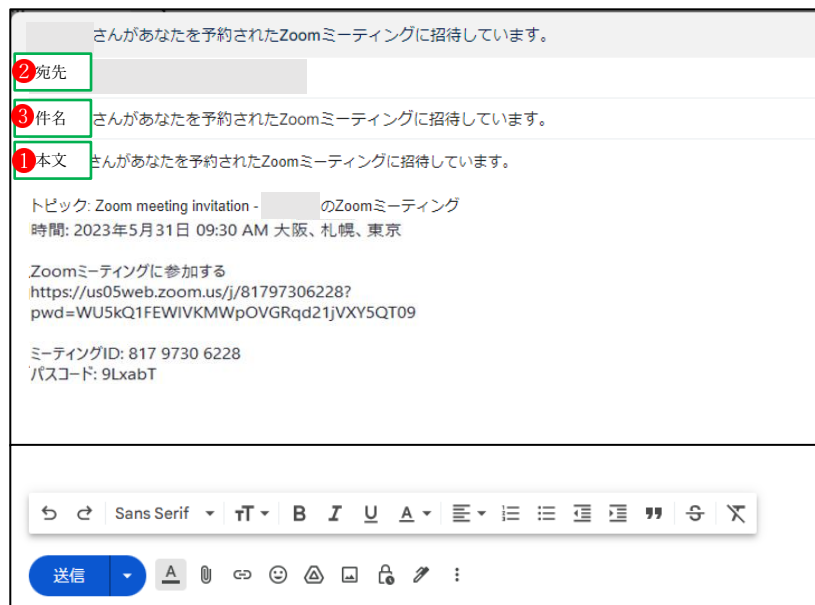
さんがあなたを予約されたZoomミーティングに招待しています。

❷宛先

❸件名 さんがあなたを予約されたZoomミーティングに招待しています。

❶本文 さんがあなたを予約されたZoomミーティングに招待しています。

トピック: Zoom meeting invitation - のZoomミーティング
時間: 2023年5月31日 09:30 AM 大阪、札幌、東京

Zoomミーティングに参加する
https://us05web.zoom.us/j/81797306228?pwd=WU5kQ1FEWIVKMWpOVGRqd21jVXY5QT09

ミーティングID: 817 9730 6228
パスコード: 9LxabT

Sans Serif

送信